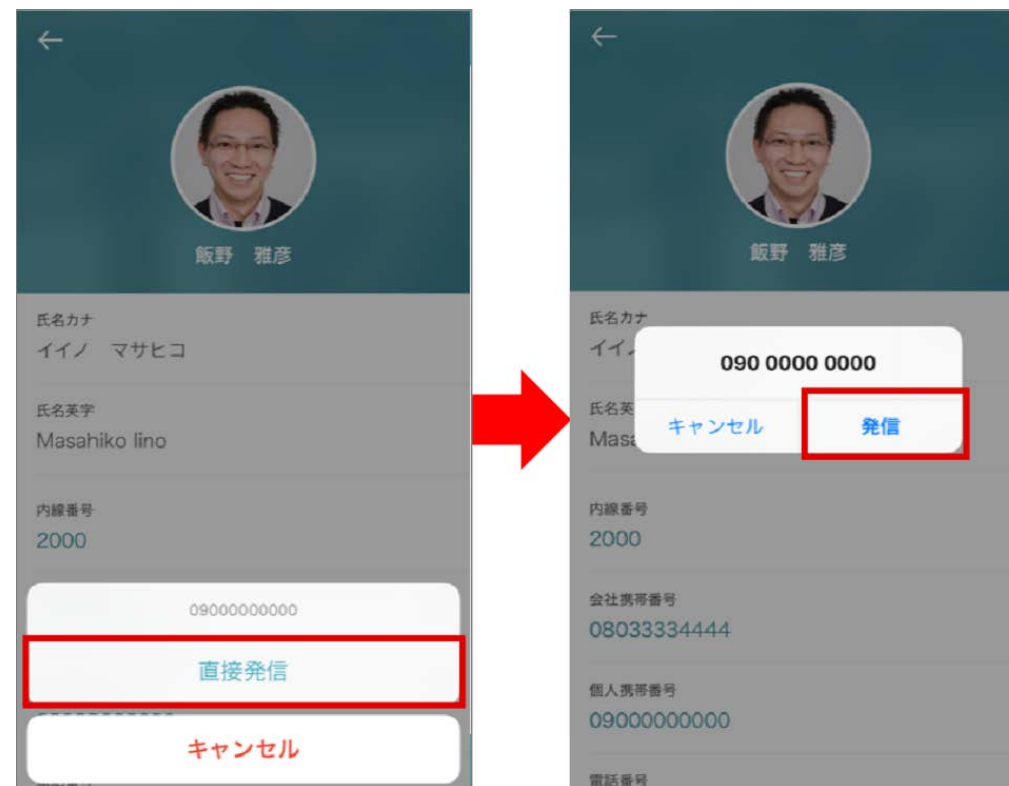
←

飯野　雅彦

氏名カナ
イイノ　マサヒコ

氏名英字
Masahiko Iino

内線番号
2000

09000000000

直接発信

キャンセル

←

飯野　雅彦

氏名カナ
イイ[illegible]

090 0000 0000

キャンセル　発信

氏名英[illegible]
Mas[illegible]

内線番号
2000

会社携帯番号
08033334444

個人携帯番号
09000000000

電話番号